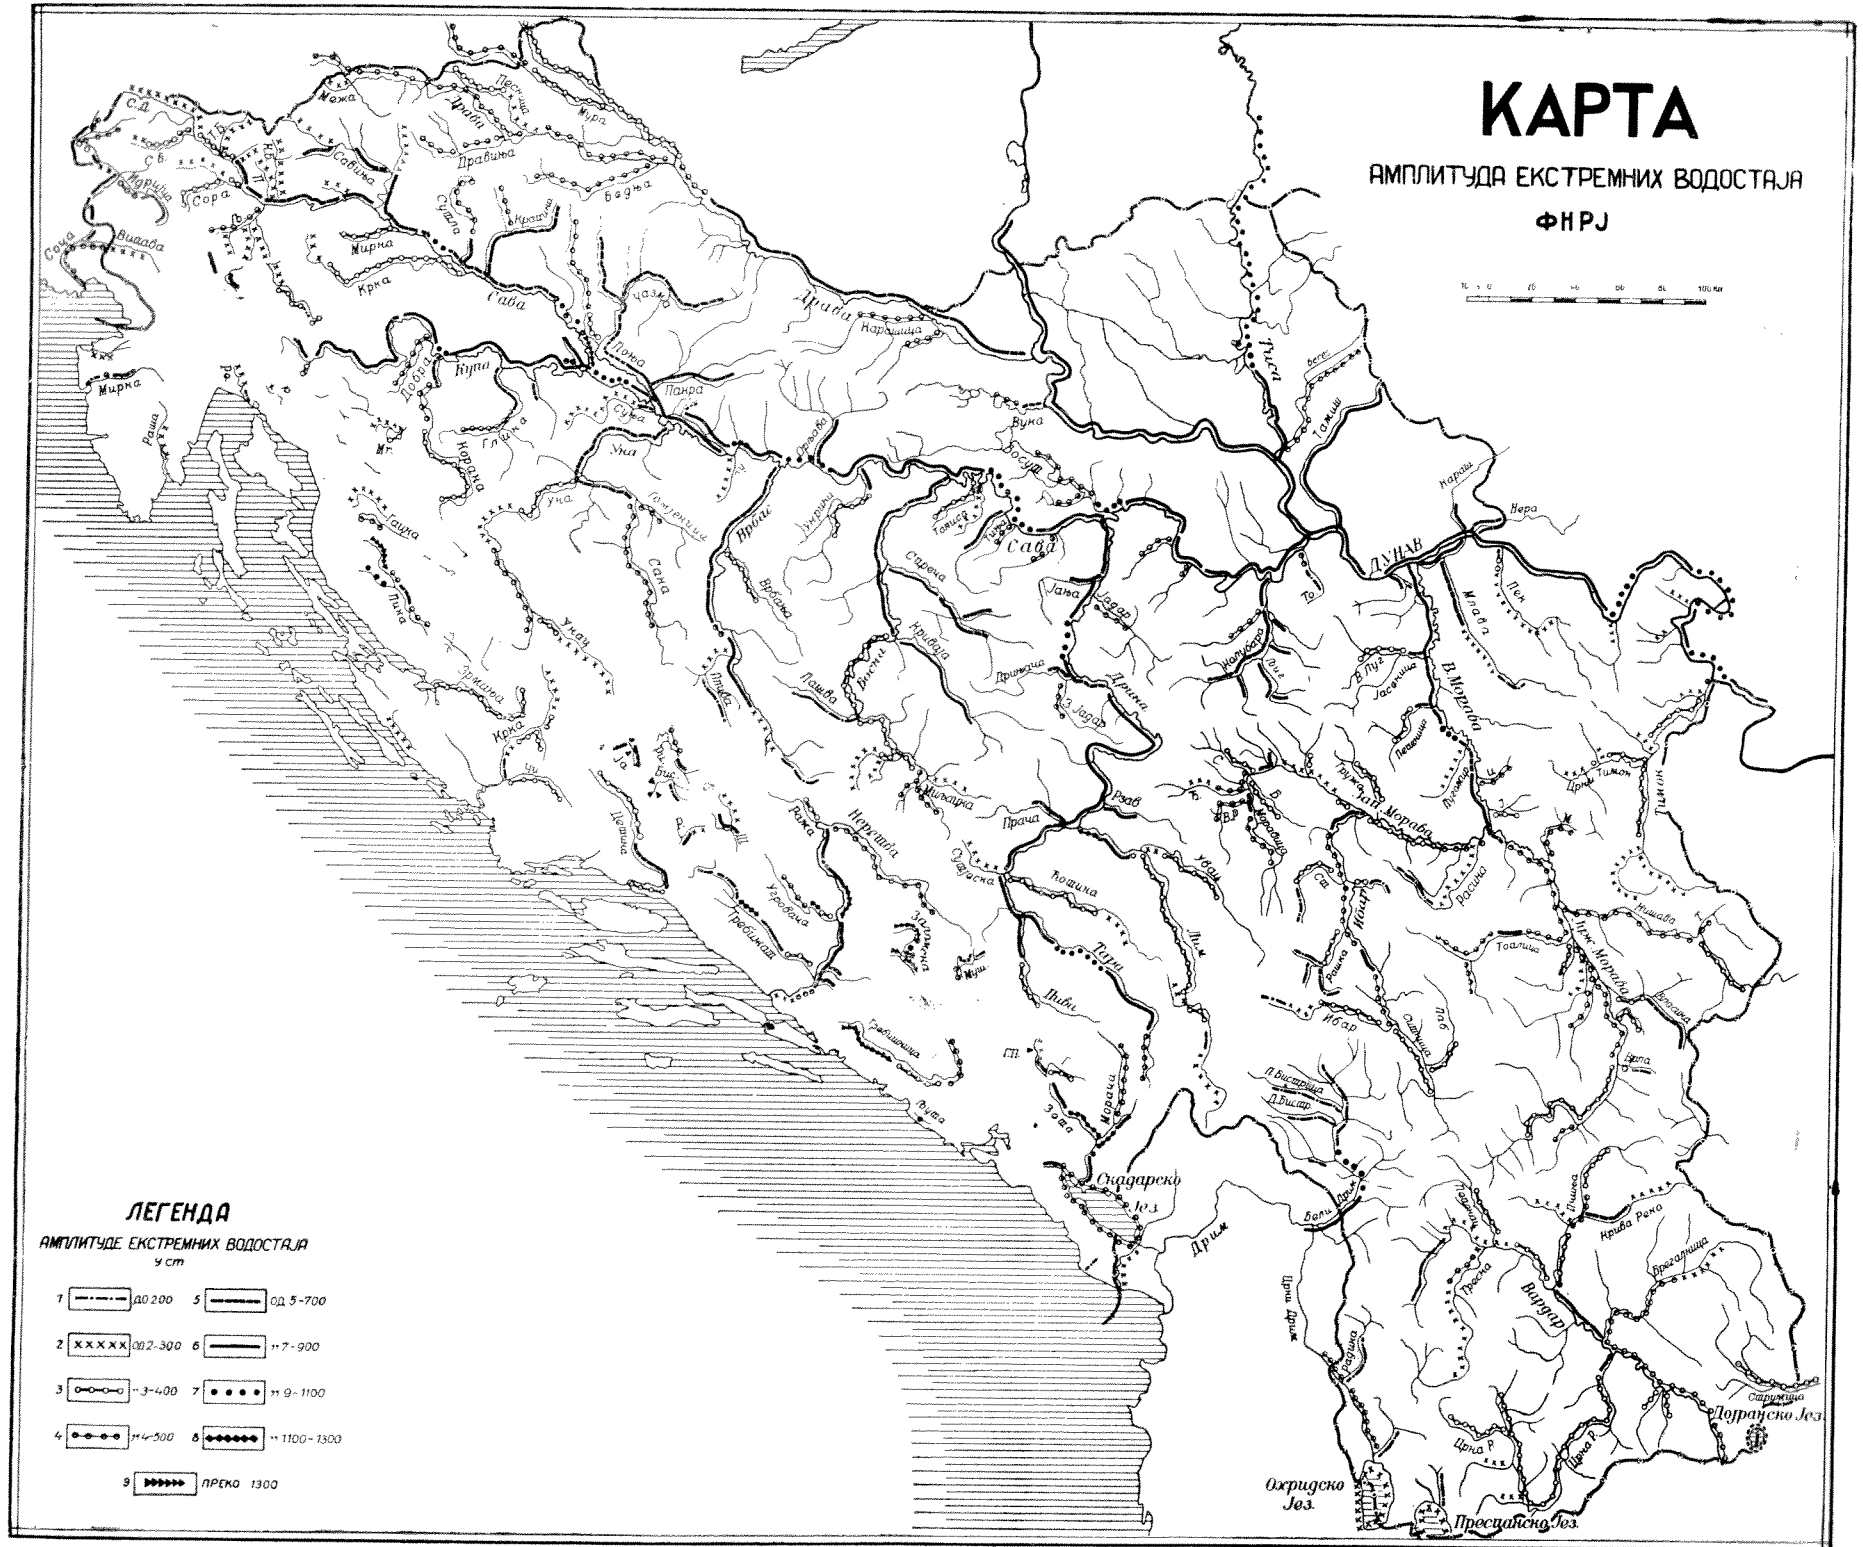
КАРТА

АМПЛИТУДА ЕКСТРЕМНИХ ВОДОСТАЈА

ФНРЈ

ЛЕГЕНДА

АМПЛИТУДЕ ЕКСТРЕМНИХ ВОДОСТАЈА

у cm

1 до 200
2 од 2-300
3 " 3-400
4 " 4-500
5 од 5-700
6 " 7-900
7 " 9-1100
8 " 1100-1300
9 преко 1300

Сава
Драва
Дунав
Тиса
Мура
Купа
Уна
Врбас
Босна
Дрина
Лим
Тара
Морача
Скадарско Јез.
Дрим
Ибар
В. Морава
Зап. Морава
Јуж. Морава
Тимок
Нишава
Топлица
Вардар
Црна Р.
Брегалница
Крива Река
Охридско Јез.
Преспанско Јез.
Дојранско Јез.
Неретва
Цетина
Крка
Зрмања
Лика
Гацка
Мирна
Раша
Соча
Випава
Сора
Корана
Глина
Добра
Пакра
Лоња
Чазма
Карашица
Вука
Босут
Колубара
Јадар
Рзав
Прача
Ситница
Расина
Млава
Пек
Тамиш
Бегеј
Нера
Караш
Сутла
Крапина
Пешница
Дравиња
Савиња
Лашва
Криваја
Спреча
Тиња
Увац
Пива
Љубљаница
Требишница
Требижат
Буна
Зета
Бели Дрим
Црни Дрим
Треска
Пчиња
Сутјеска
Височица
Тополовача